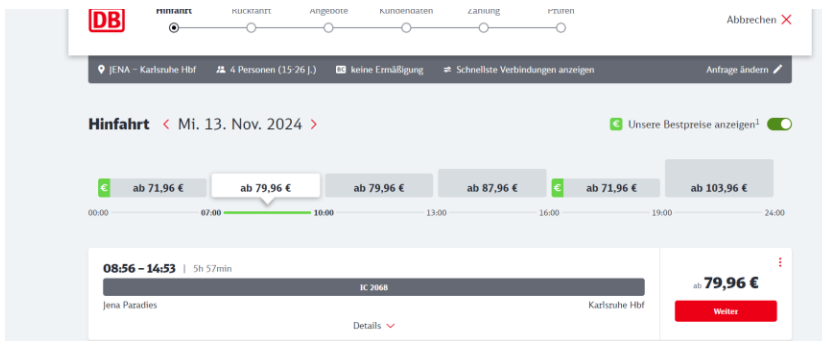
DB

Hinfahrt Rückfahrt Angebote Kundendaten Zahlung Prüfen

Abbrechen ✕

JENA - Karlsruhe Hbf | 4 Personen (15-26 J.) | keine Ermäßigung | Schnellste Verbindungen anzeigen | Anfrage ändern

Hinfahrt < Mi. 13. Nov. 2024 >

Unsere Bestpreise anzeigen¹

ab 71,96 € | ab 79,96 € | ab 79,96 € | ab 87,96 € | ab 71,96 € | ab 103,96 €

00:00 07:00 10:00 13:00 16:00 19:00 24:00

08:56 – 14:53 | 5h 57min

IC 2068

Jena Paradies

Karlsruhe Hbf

Details

ab 79,96 €

Weiter